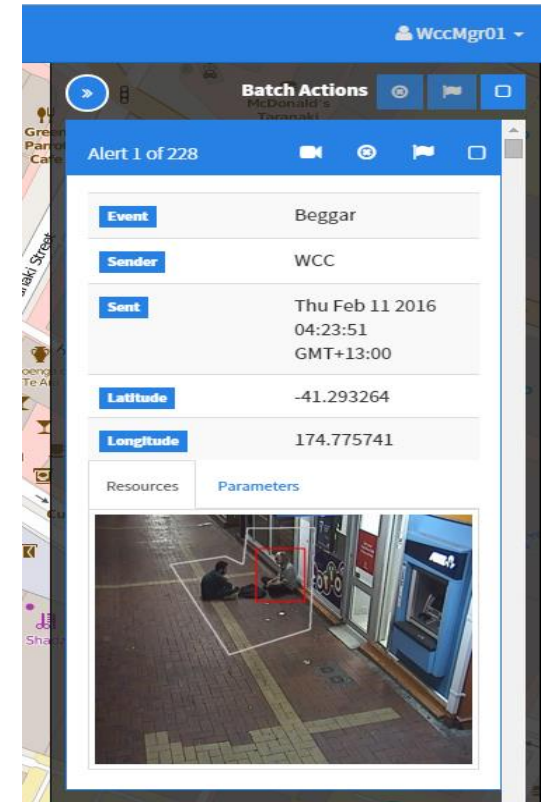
WccMgr01

»

Batch Actions

McDonald's Taranaki

Green Parrot Cafe

Taranaki Street

Te Aro

Sha

Alert 1 of 228

| | |
|---|---|
| Event | Beggar |
| Sender | WCC |
| Sent | Thu Feb 11 2016 04:23:51 GMT+13:00 |
| Latitude | -41.293264 |
| Longitude | 174.775741 |

Resources Parameters